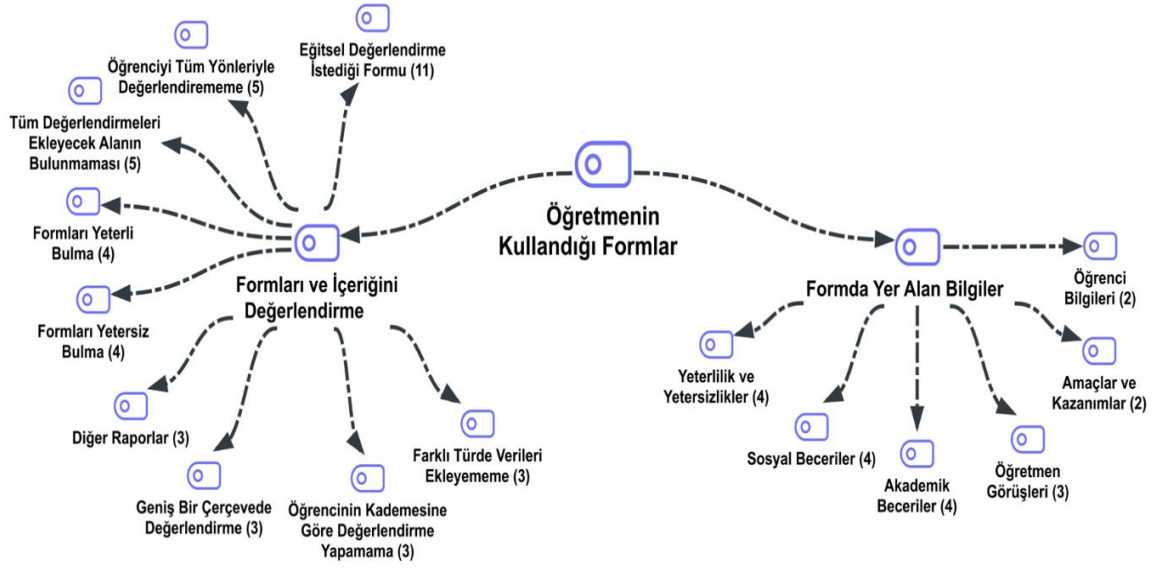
Öğretmenin Kullandığı Formlar

Formları ve İçeriğini Değerlendirme

Eğitsel Değerlendirme İstediği Formu (11)

Öğrenciyi Tüm Yönleriyle Değerlendirememe (5)

Tüm Değerlendirmeleri Ekleyecek Alanın Bulunmaması (5)

Formları Yeterli Bulma (4)

Formları Yetersiz Bulma (4)

Diğer Raporlar (3)

Geniş Bir Çerçevede Değerlendirme (3)

Öğrencinin Kademesine Göre Değerlendirme Yapamama (3)

Farklı Türde Verileri Ekleyememe (3)

Formda Yer Alan Bilgiler

Öğrenci Bilgileri (2)

Amaçlar ve Kazanımlar (2)

Yeterlilik ve Yetersizlikler (4)

Sosyal Beceriler (4)

Akademik Beceriler (4)

Öğretmen Görüşleri (3)